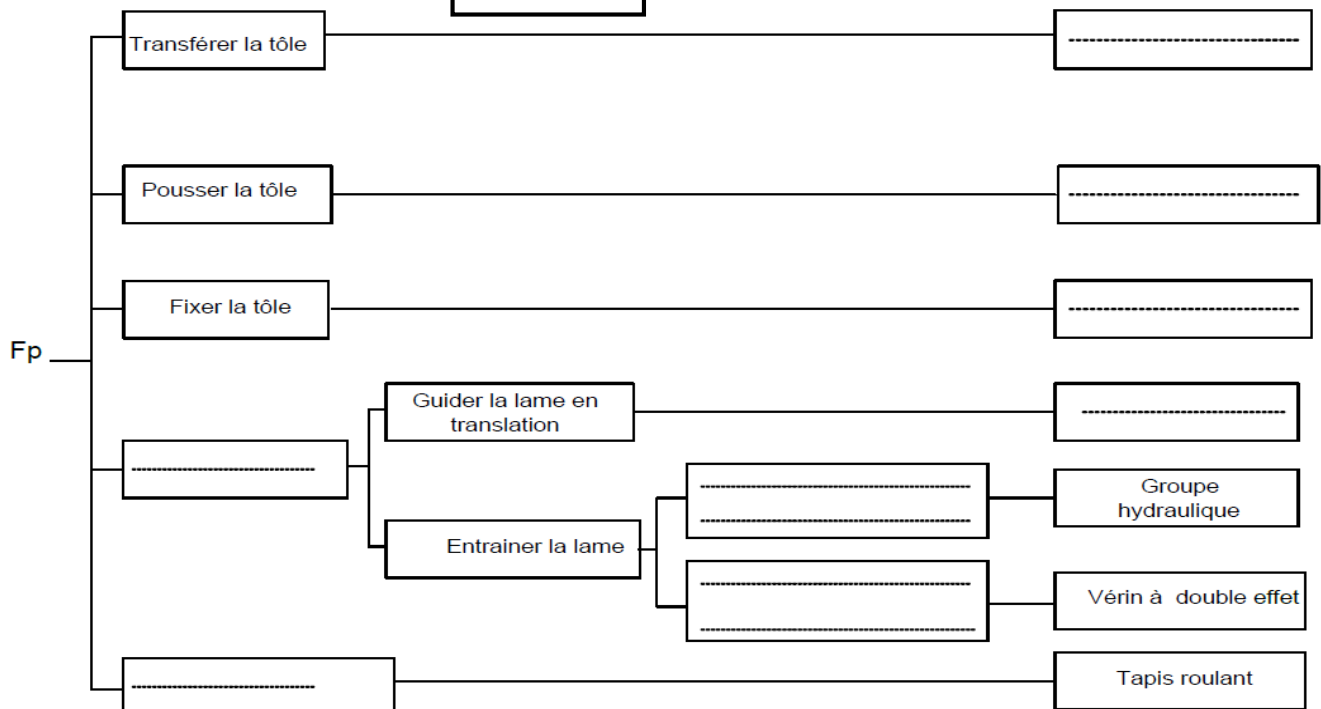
Fp

Transférer la tôle --------------------------------

Pousser la tôle --------------------------------

Fixer la tôle --------------------------------

-------------------------------- Guider la lame en translation --------------------------------

Entrainer la lame ------------------------------------------------ ------------------------------------------------ Groupe hydraulique

------------------------------------------------ ------------------------------------------------ Vérin à double effet

-------------------------------- Tapis roulant